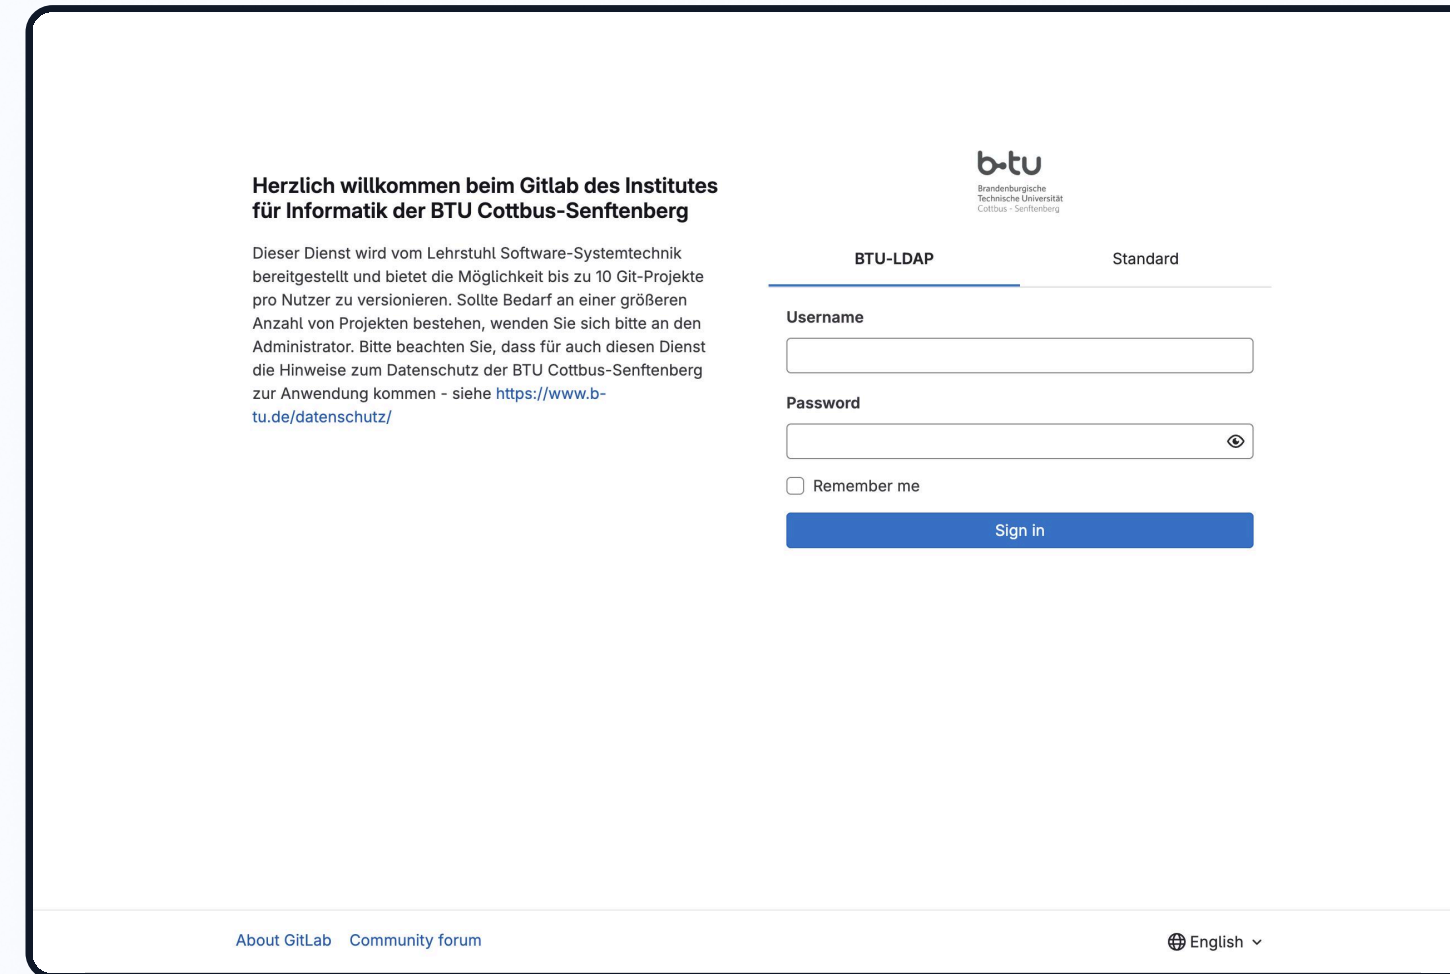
Herzlich willkommen beim Gitlab des Institutes für Informatik der BTU Cottbus-Senftenberg

Dieser Dienst wird vom Lehrstuhl Software-Systemtechnik bereitgestellt und bietet die Möglichkeit bis zu 10 Git-Projekte pro Nutzer zu versionieren. Sollte Bedarf an einer größeren Anzahl von Projekten bestehen, wenden Sie sich bitte an den Administrator. Bitte beachten Sie, dass für auch diesen Dienst die Hinweise zum Datenschutz der BTU Cottbus-Senftenberg zur Anwendung kommen - siehe https://www.b-tu.de/datenschutz/

b-tu
Brandenburgische Technische Universität Cottbus - Senftenberg

BTU-LDAP
Standard

Username

Password

Remember me

Sign in

About GitLab
Community forum
English